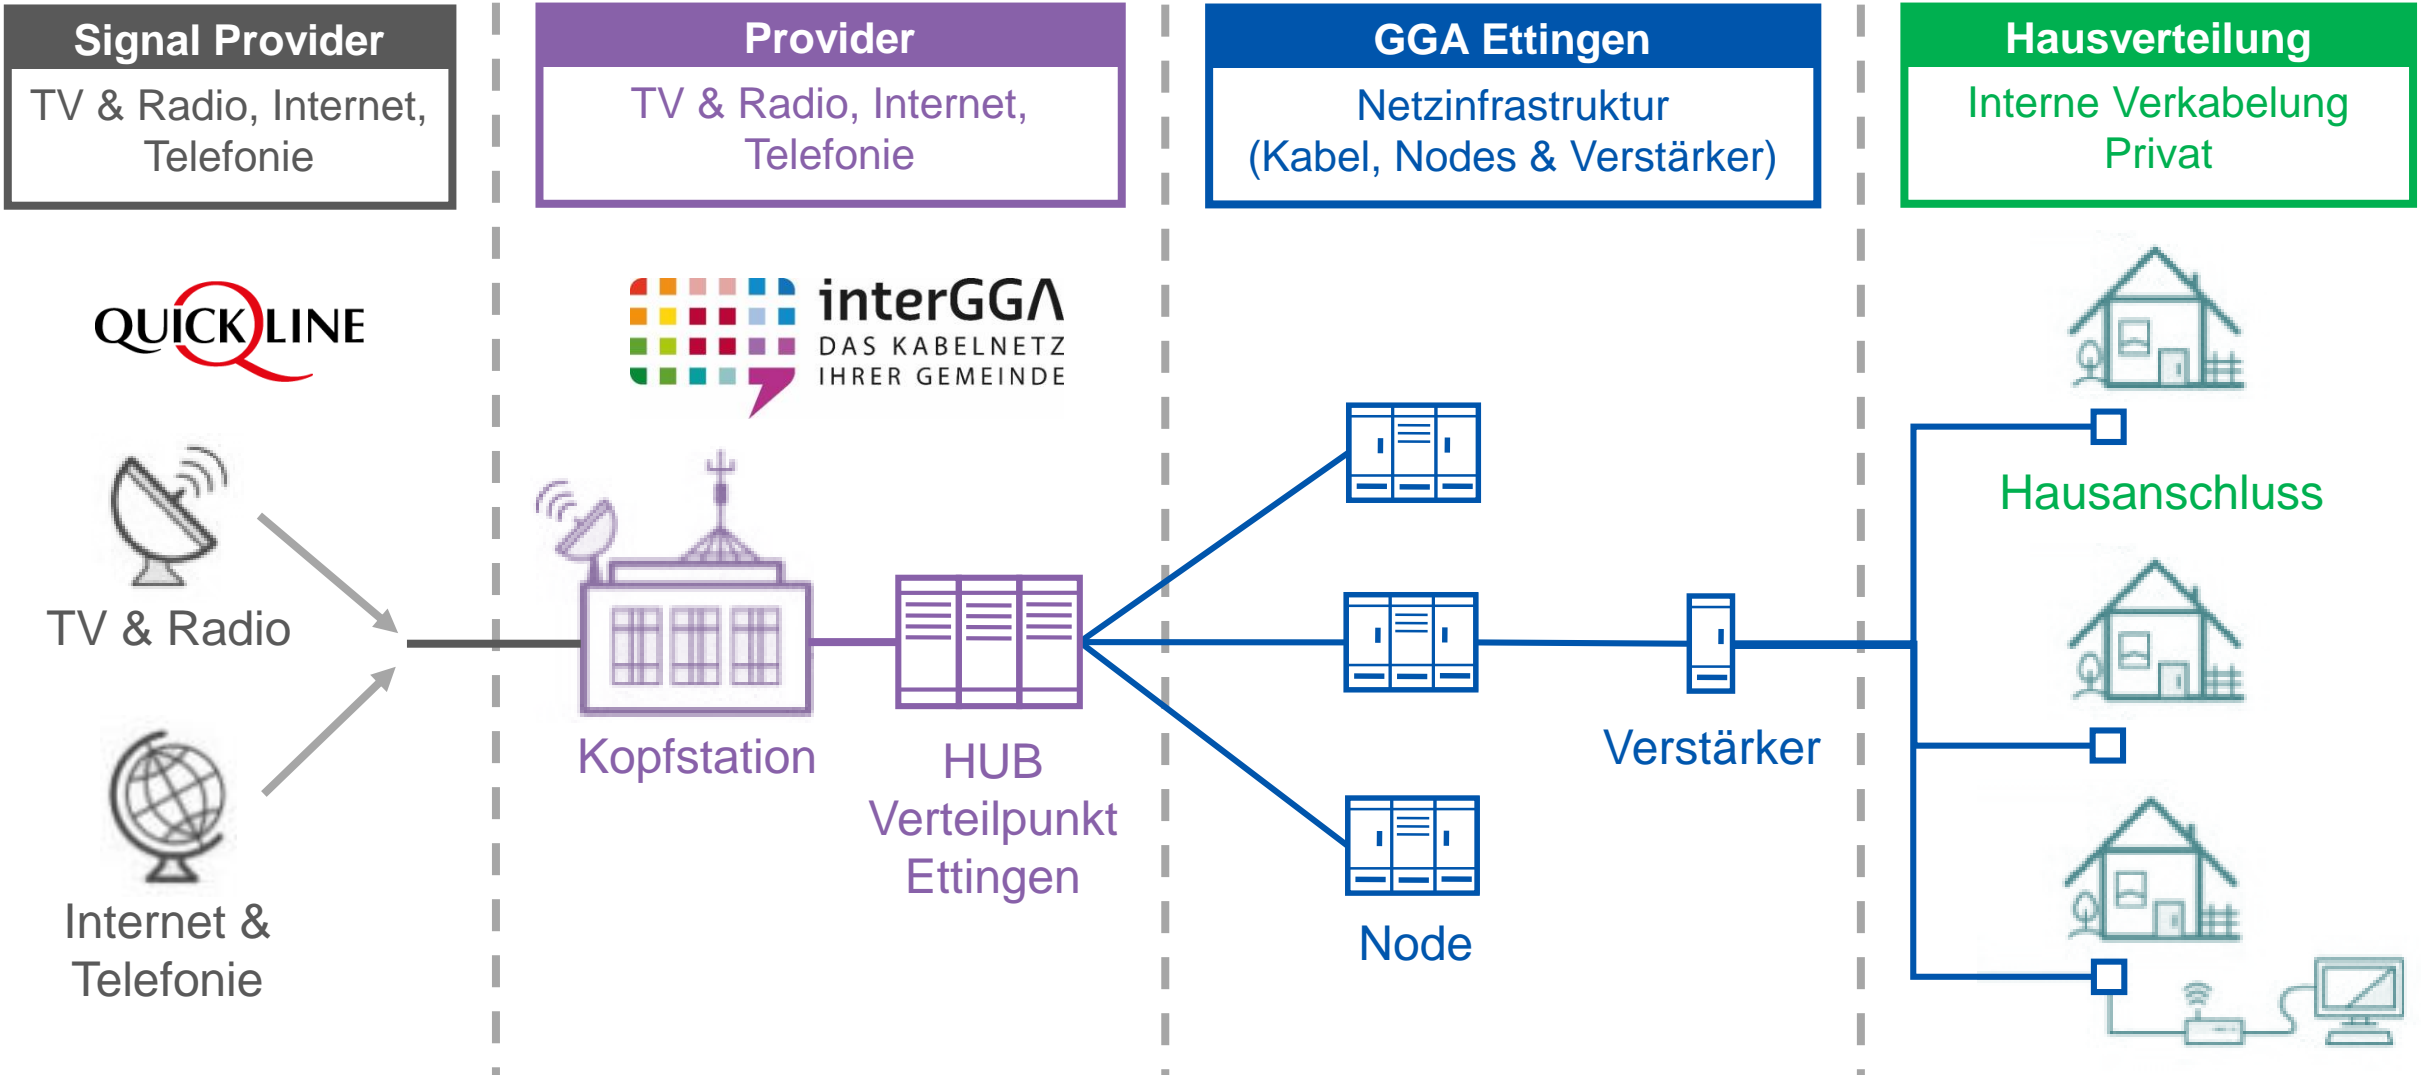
Signal Provider
TV & Radio, Internet, Telefonie

Provider
TV & Radio, Internet, Telefonie

GGA Ettingen
Netzinfrastruktur (Kabel, Nodes & Verstärker)

Hausverteilung
Interne Verkabelung Privat

QUICKLINE

interGGA
DAS KABELNETZ IHRER GEMEINDE

TV & Radio

Internet & Telefonie

Kopfstation

HUB Verteilpunkt Ettingen

Node

Verstärker

Hausanschluss